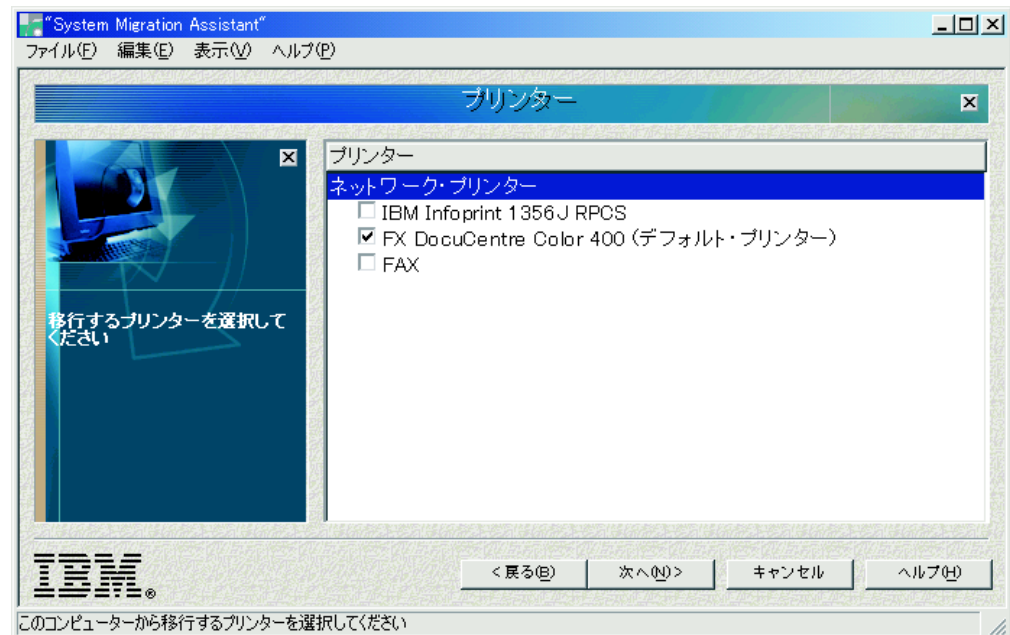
"System Migration Assistant"

ファイル(F) 編集(E) 表示(V) ヘルプ(P)

プリンター

移行するプリンターを選択してください

プリンター

ネットワーク・プリンター

IBM Infoprint 1356J RPCS

FX DocuCentre Color 400 (デフォルト・プリンター)

FAX

IBM®

<戻る(B)

次へ(N)>

キャンセル

ヘルプ(H)

このコンピューターから移行するプリンターを選択してください